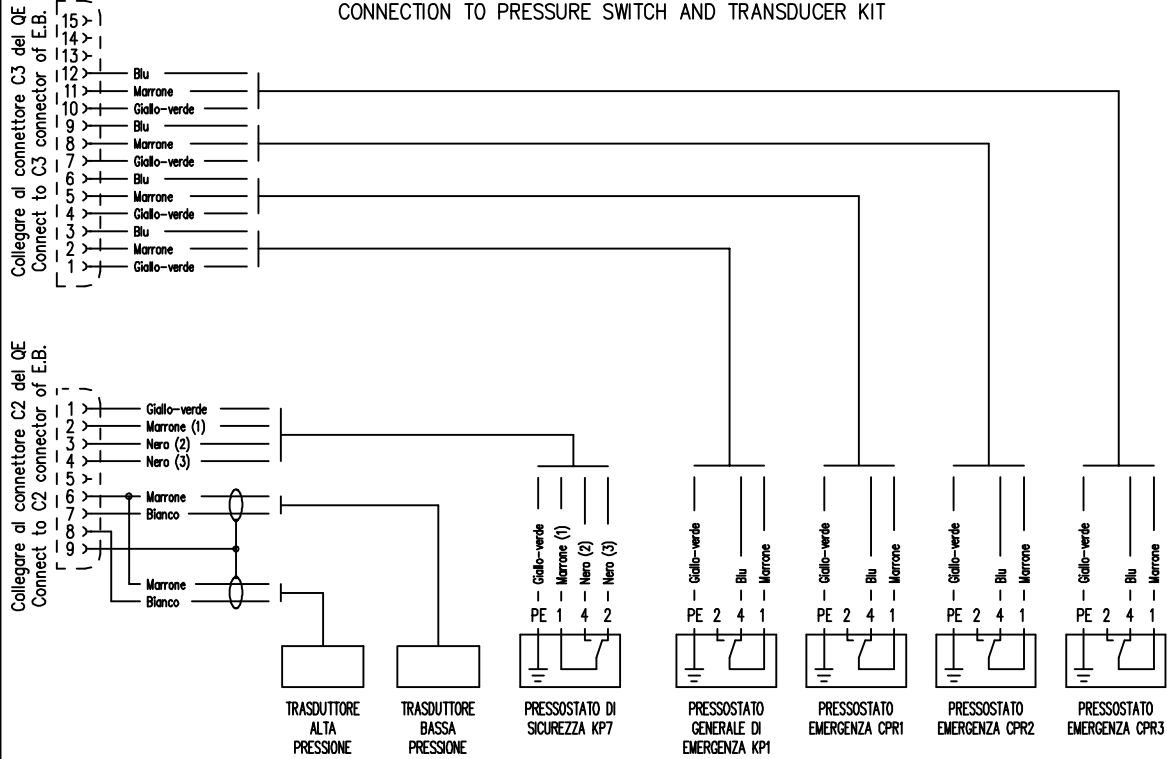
CONNECTION TO PRESSURE SWITCH AND TRANSDUCER KIT

Collegare al connettore C3 del QE
Connect to C3 connector of E.B.

15
14
13
12 Blu
11 Marrone
10 Giallo-verde
9 Blu
8 Marrone
7 Giallo-verde
6 Blu
5 Marrone
4 Giallo-verde
3 Blu
2 Marrone
1 Giallo-verde

Collegare al connettore C2 del QE
Connect to C2 connector of E.B.

1 Giallo-verde
2 Marrone (1)
3 Nero (2)
4 Nero (3)
5
6 Marrone
7 Bianco
8
9
Marrone
Bianco

Giallo-verde Marrone (1) Nero (2) Nero (3)
PE 1 4 2

Giallo-verde Blu Marrone
PE 2 4 1

Giallo-verde Blu Marrone
PE 2 4 1

Giallo-verde Blu Marrone
PE 2 4 1

Giallo-verde Blu Marrone
PE 2 4 1

TRASDUTTORE ALTA PRESSIONE

TRASDUTTORE BASSA PRESSIONE

PRESSOSTATO DI SICUREZZA KP7

PRESSOSTATO GENERALE DI EMERGENZA KP1

PRESSOSTATO EMERGENZA CPR1

PRESSOSTATO EMERGENZA CPR2

PRESSOSTATO EMERGENZA CPR3